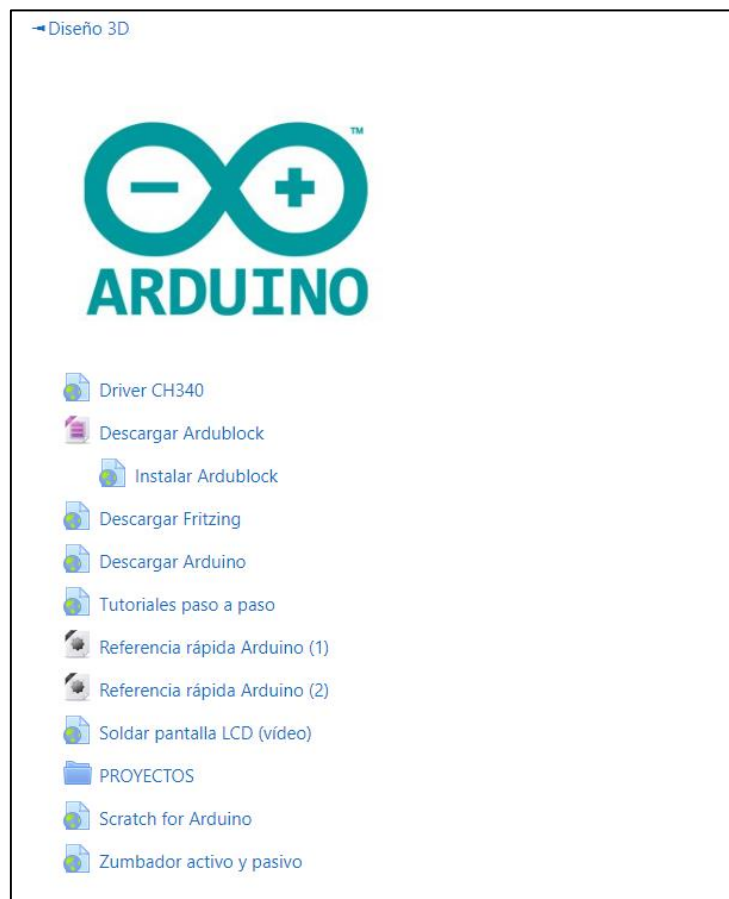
Diseño 3D

ARDUINO ™

Driver CH340

Descargar Ardublock

Instalar Ardublock

Descargar Fritzing

Descargar Arduino

Tutoriales paso a paso

Referencia rápida Arduino (1)

Referencia rápida Arduino (2)

Soldar pantalla LCD (vídeo)

PROYECTOS

Scratch for Arduino

Zumbador activo y pasivo